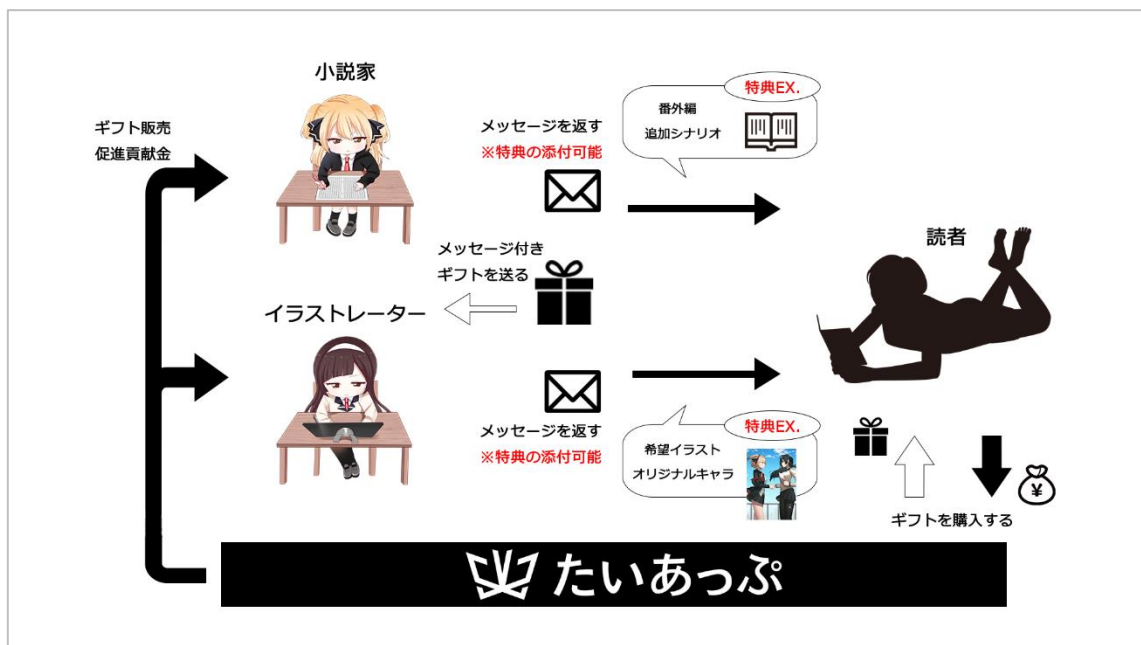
小説家

ギフト販売
促進貢献金

メッセージを返す
※特典の添付可能

特典EX.
番外編
追加シナリオ

メッセージ付き
ギフトを送る

イラストレーター

読者

メッセージを返す
※特典の添付可能

特典EX.
希望イラスト
オリジナルキャラ

ギフトを購入する

¥

たいあっぷ